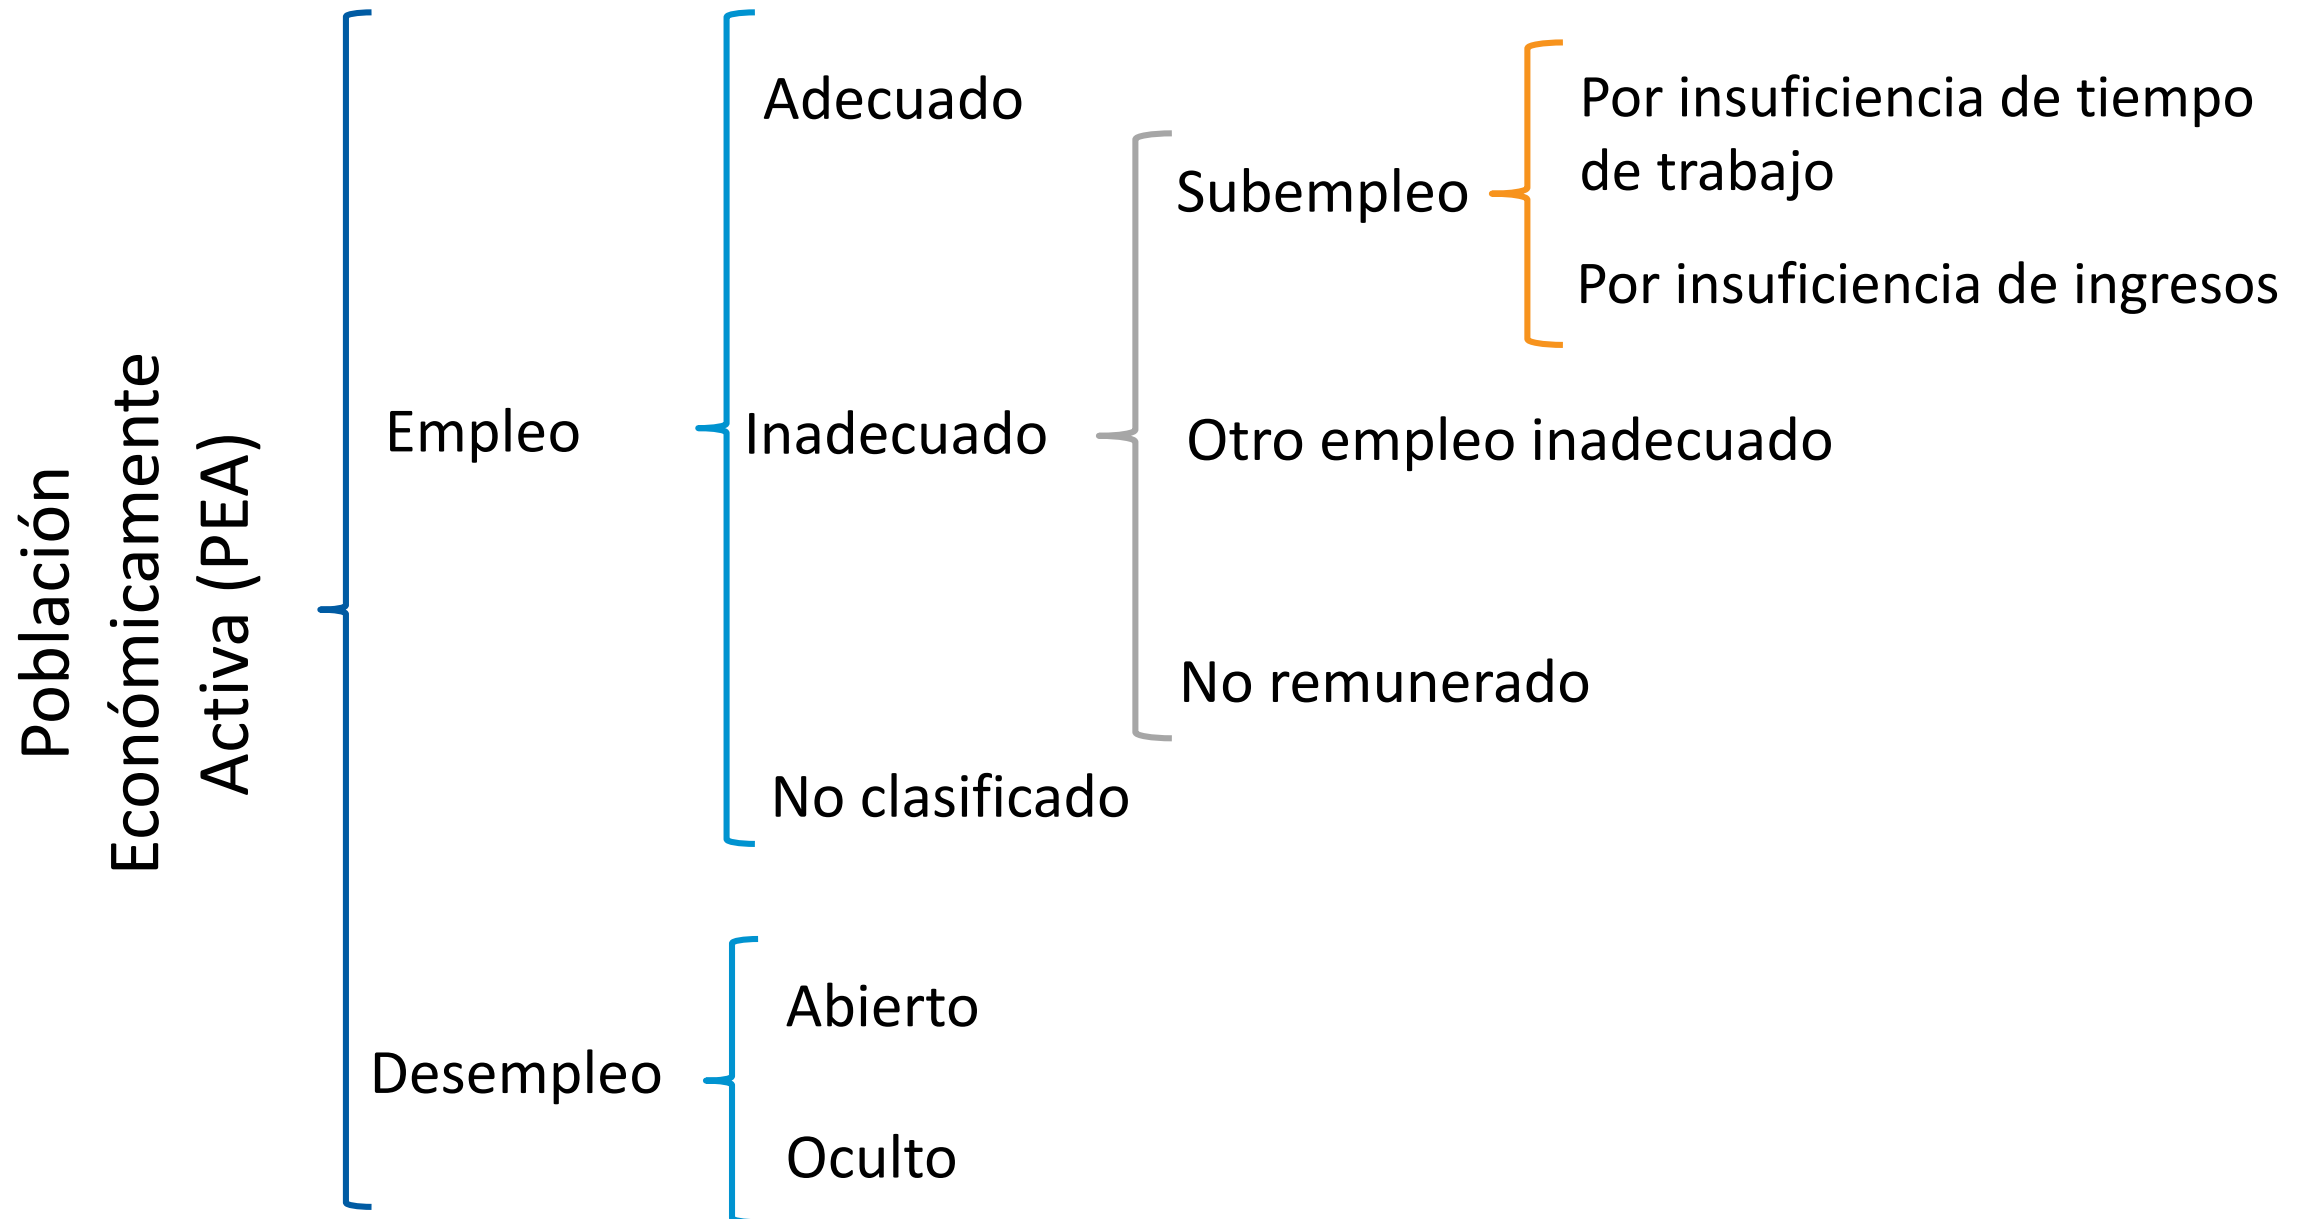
Población Económicamente Activa (PEA)

Empleo

Adecuado

Inadecuado

Subempleo

Por insuficiencia de tiempo de trabajo

Por insuficiencia de ingresos

Otro empleo inadecuado

No remunerado

No clasificado

Desempleo

Abierto

Oculto